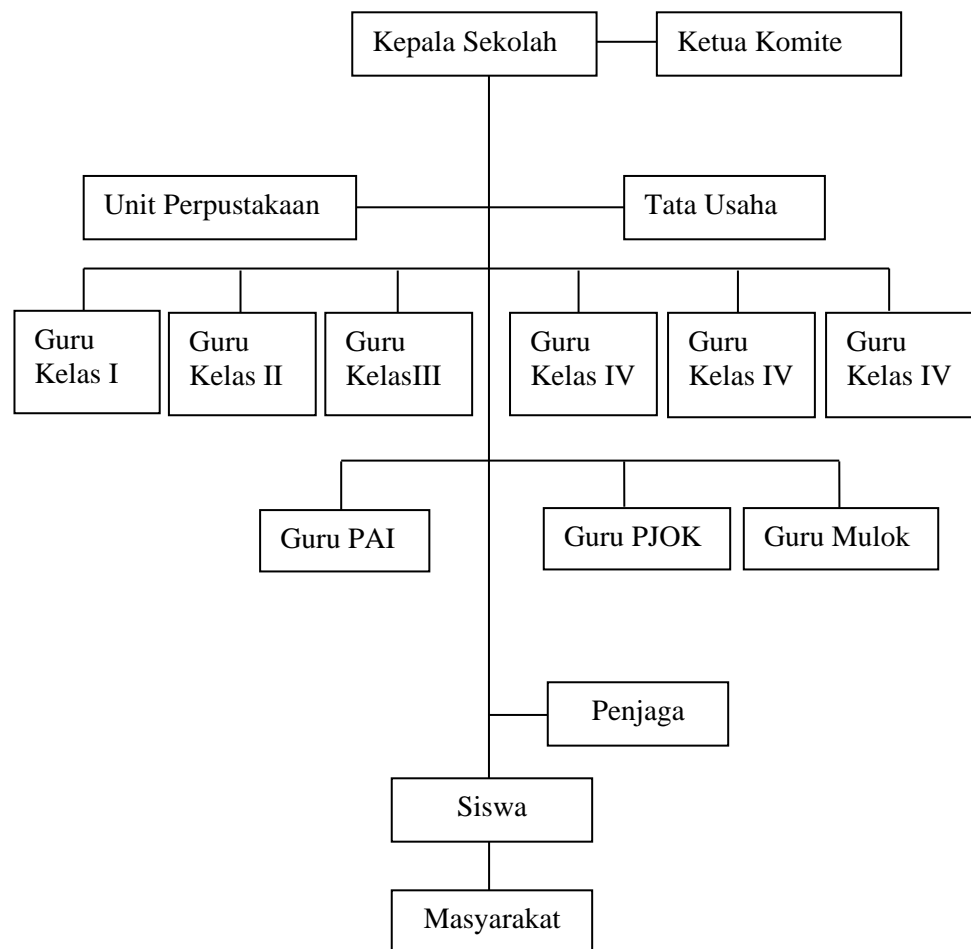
Kepala Sekolah

Ketua Komite

Unit Perpustakaan

Tata Usaha

Guru Kelas I

Guru Kelas II

Guru KelasIII

Guru Kelas IV

Guru Kelas IV

Guru Kelas IV

Guru PAI

Guru PJOK

Guru Mulok

Penjaga

Siswa

Masyarakat